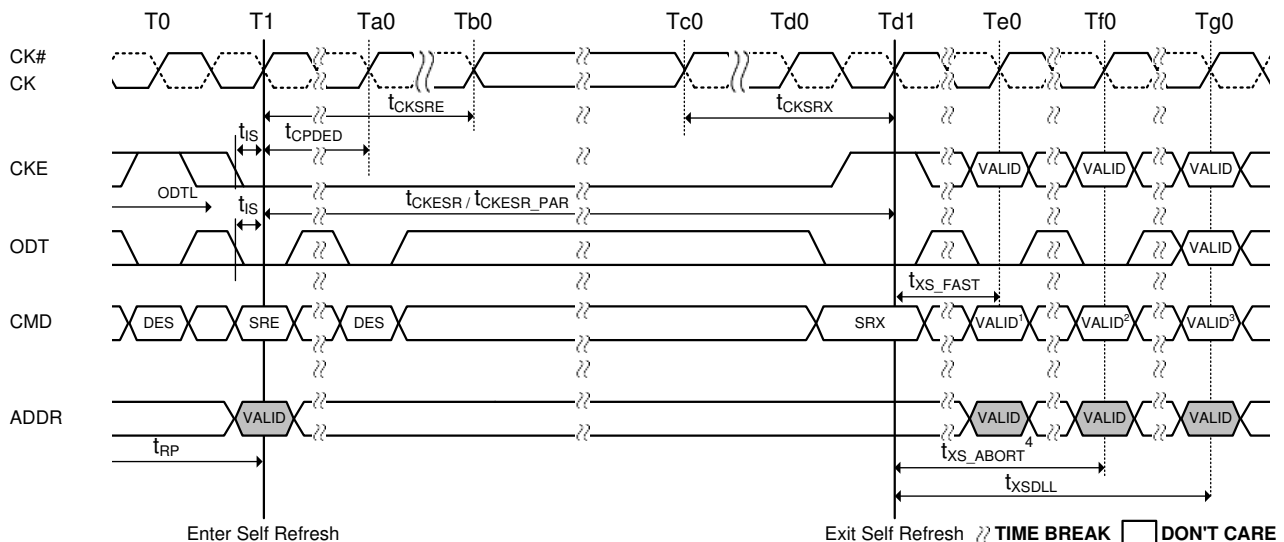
T0 T1 Ta0 Tb0 Tc0 Td0 Td1 Te0 Tf0 Tg0

CK#
CK

$t_{CKSRE}$
$t_{CKSRX}$

$t_{IS}$
$t_{CPDED}$

CKE
VALID VALID VALID

ODTL
$t_{IS}$
$t_{CKESR}$ / $t_{CKESR\_PAR}$

ODT
VALID

$t_{XS\_FAST}$

CMD
DES SRE DES SRX VALID$^1$ VALID$^2$ VALID$^3$

ADDR
VALID VALID VALID VALID

$t_{RP}$
$t_{XS\_ABORT}$$^4$
$t_{XSDLL}$

Enter Self Refresh
Exit Self Refresh
TIME BREAK
DON'T CARE